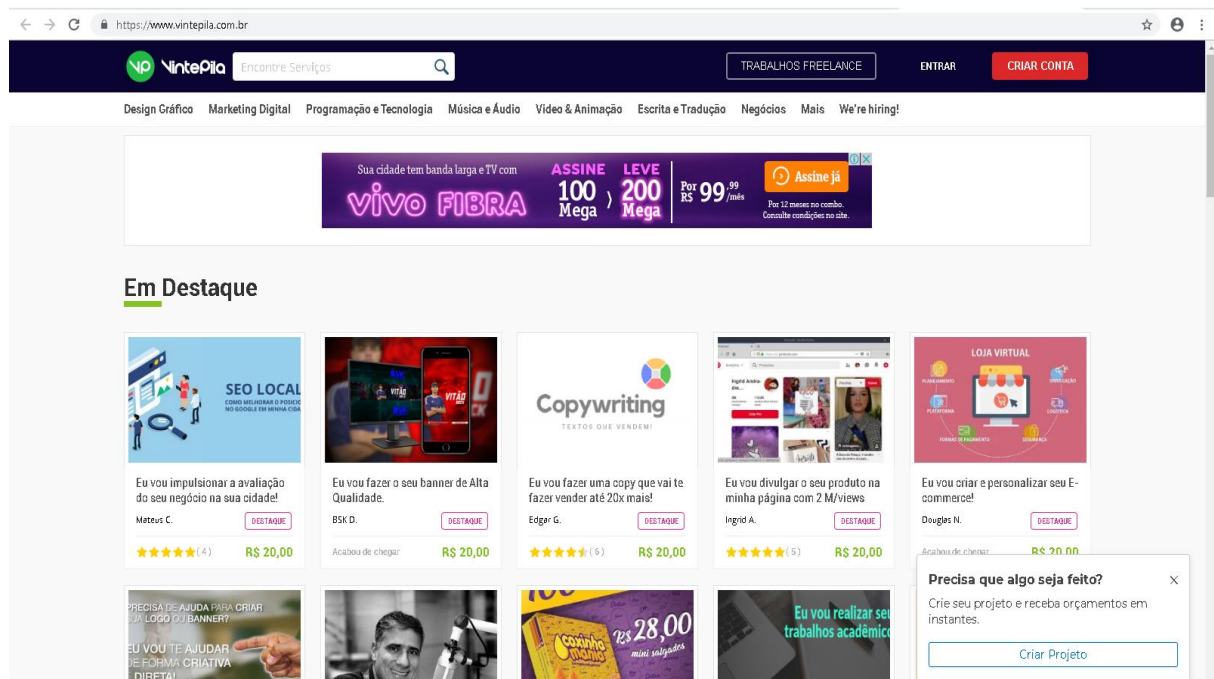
https://www.vintepila.com.br

VP VintePila Encontre Serviços

TRABALHOS FREELANCE ENTRAR CRIAR CONTA

Design Gráfico Marketing Digital Programação e Tecnologia Música e Áudio Vídeo & Animação Escrita e Tradução Negócios Mais We're hiring!

Sua cidade tem banda larga e TV com VIVO FIBRA ASSINE 100 Mega LEVE 200 Mega Por R$ 99,99 /mês Assine já Por 12 meses no combo. Consulte condições no site.

Em Destaque

SEO LOCAL COMO MELHORAR O POSICI NO GOOGLE EM MINHA CIDA

Eu vou impulsionar a avaliação do seu negócio na sua cidade!
Mateus C. DESTAQUE
★★★★★(4) R$ 20,00

VITÃO

Eu vou fazer o seu banner de Alta Qualidade.
BSK D. DESTAQUE
Acabou de chegar R$ 20,00

Copywriting TEXTOS QUE VENDEM!

Eu vou fazer uma copy que vai te fazer vender até 20x mais!
Edgar G. DESTAQUE
★★★★★(6) R$ 20,00

Eu vou divulgar o seu produto na minha página com 2 M/views
Ingrid A. DESTAQUE
★★★★★(5) R$ 20,00

LOJA VIRTUAL PLATAFORMA FORMAS DE PAGAMENTO SEGURANÇA LOGÍSTICA

Eu vou criar e personalizar seu E-commerce!
Douglas N. DESTAQUE
Acabou de chegar R$ 20,00

PRECISA DE AJUDA PARA CRIAR SUA LOGO OU BANNER? EU VOU TE AJUDAR DE FORMA CRIATIVA DIRETA!

coxinha mania R$ 28,00 mini salgados

Eu vou realizar seu trabalhos acadêmico

Precisa que algo seja feito?
Crie seu projeto e receba orçamentos em instantes.
Criar Projeto